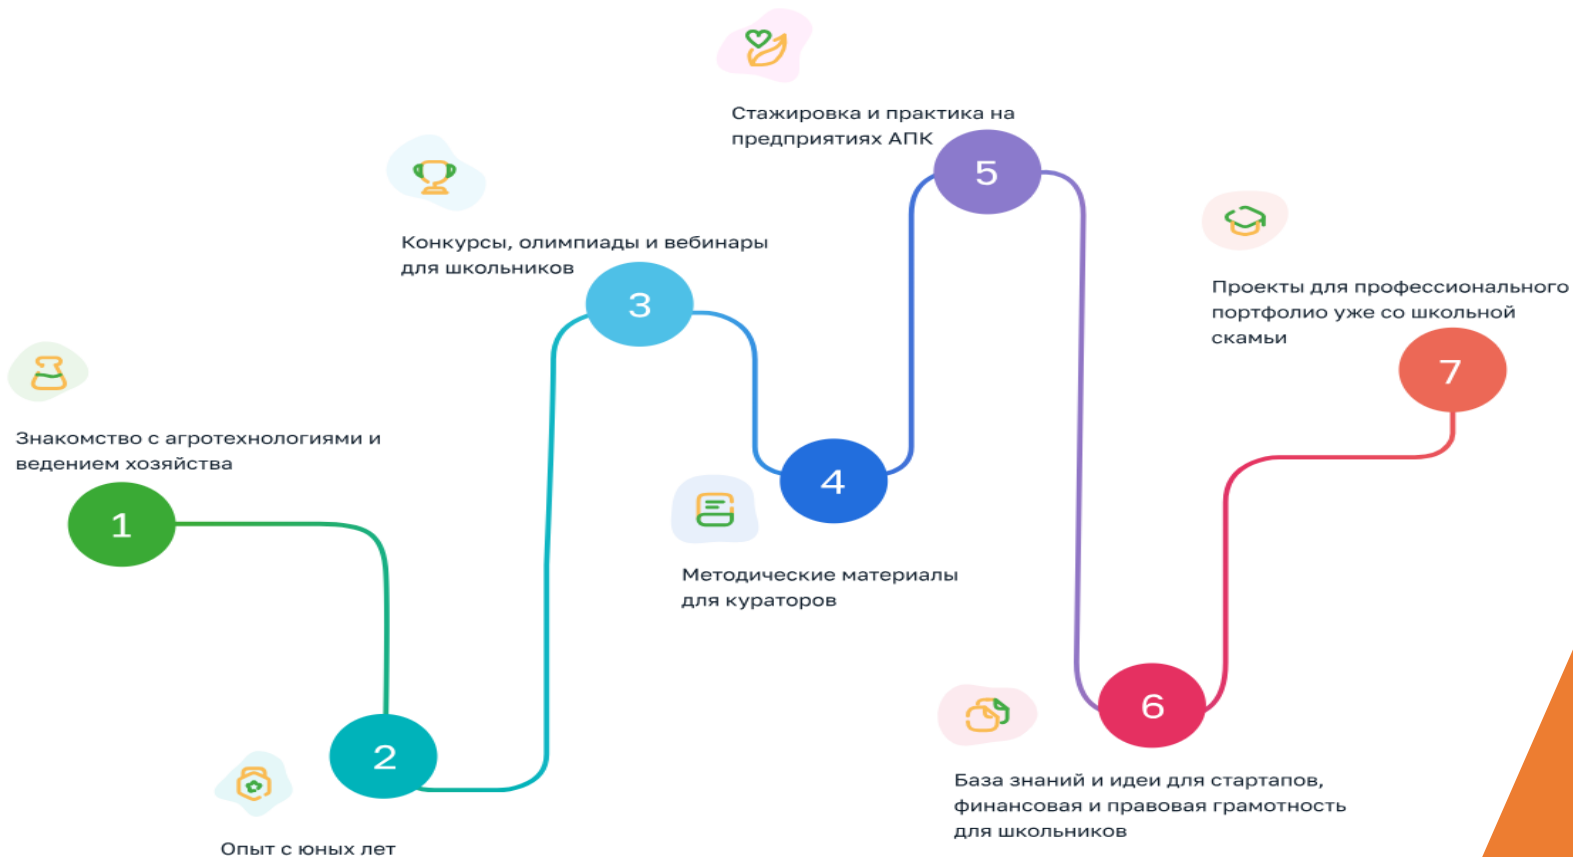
Стажировка и практика на предприятиях АПК

5

Конкурсы, олимпиады и вебинары для школьников

3

Проекты для профессионального портфолио уже со школьной скамьи

7

Знакомство с агротехнологиями и ведением хозяйства

1

4

Методические материалы для кураторов

6

2

База знаний и идеи для стартапов, финансовая и правовая грамотность для школьников

Опыт с юных лет